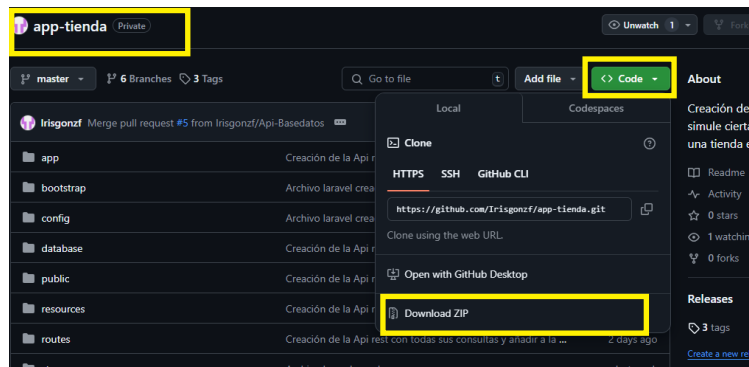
app-tienda Private

Unwatch 1 Fork

master 6 Branches 3 Tags

Go to file t Add file <> Code

About

Creación de
simule ciert
una tienda

Readme
Activity
0 stars
1 watchin
0 forks

Releases

3 tags

Create a new re

Irisgonzf Merge pull request #5 from Irisgonzf/Api-Basedatos

app Creación de la Api r
bootstrap Archivo laravel crea
config Archivo laravel crea
database Creación de la Api r
public Creación de la Api r
resources Creación de la Api r
routes Creación de la Api rest con todas sus consultas y añadir a la 2 days ago

Local Codespaces

Clone

HTTPS SSH GitHub CLI

https://github.com/Irisgonzf/app-tienda.git

Clone using the web URL.

Open with GitHub Desktop

Download ZIP